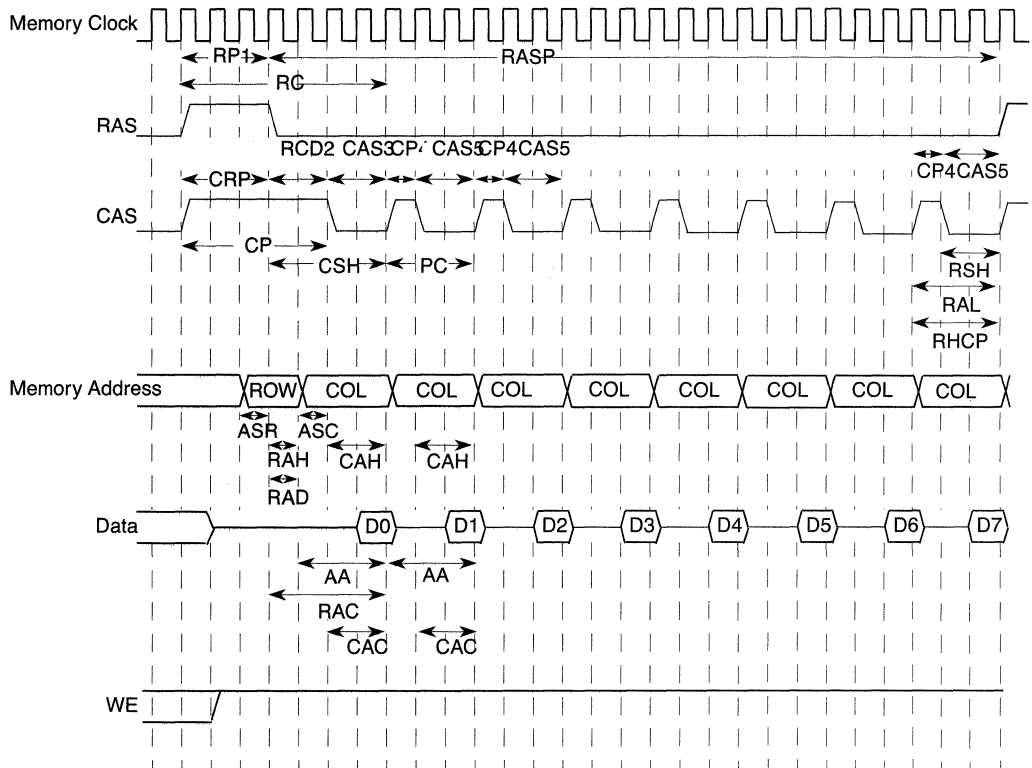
Memory Clock

RP1

RASP

RC

RAS

RCD2 CAS3 CP4 CAS5 CP4 CAS5

CP4 CAS5

CRP

CAS

CP

CSH

PC

RSH

RAL

RHCP

Memory Address

ROW

COL

COL

COL

COL

COL

COL

COL

COL

ASR

ASC

RAH

CAH

CAH

RAD

Data

D0

D1

D2

D3

D4

D5

D6

D7

AA

AA

RAC

CAC

CAC

WE